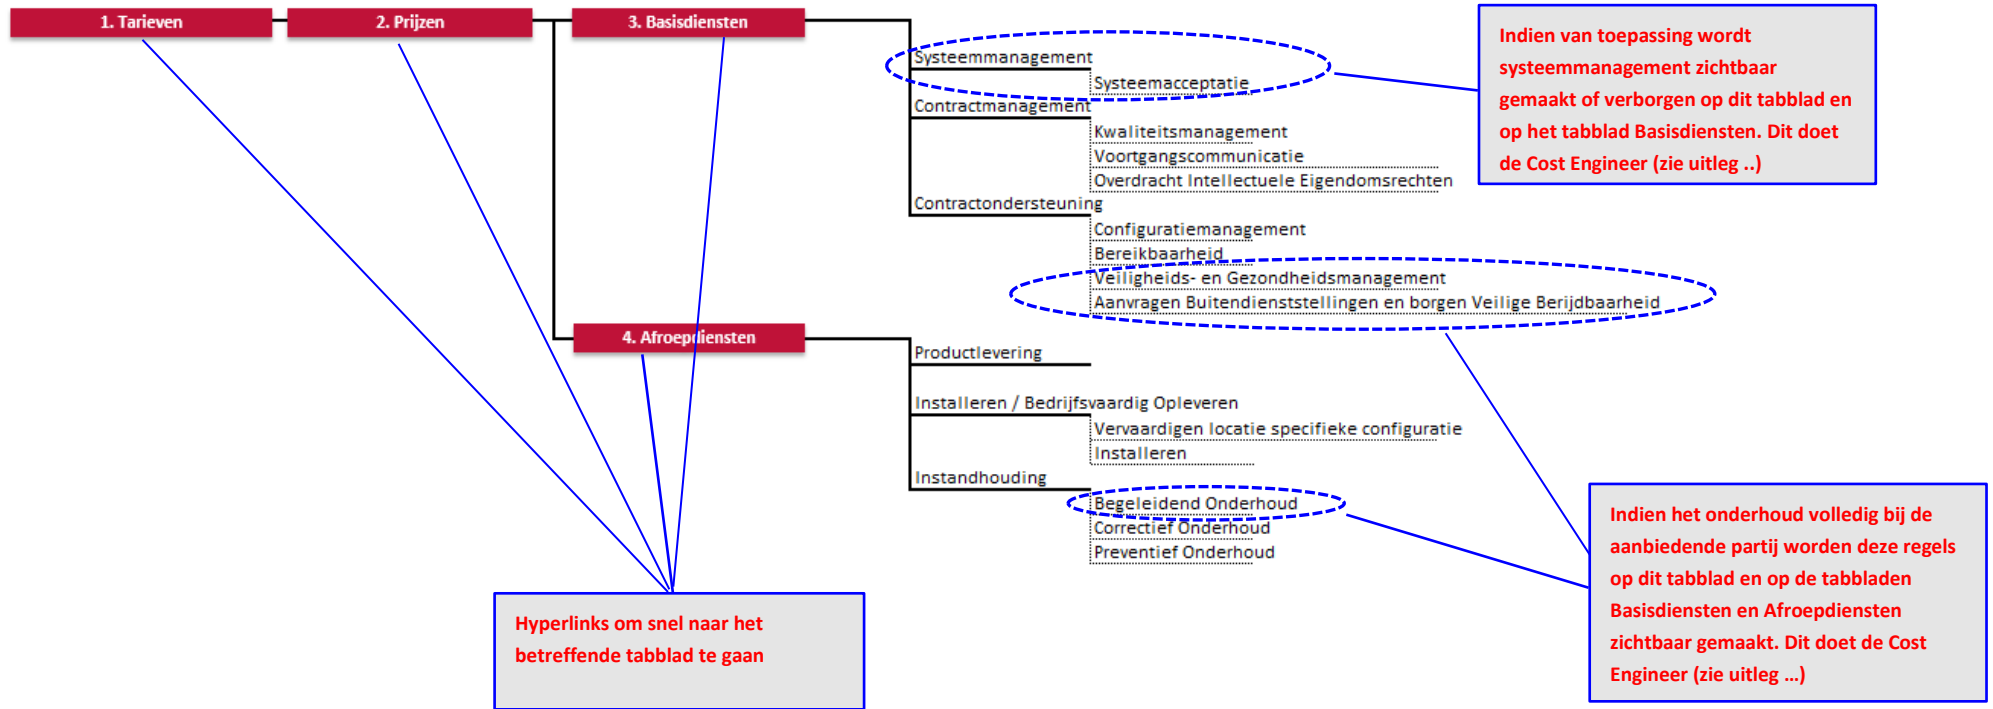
1. Tarieven

2. Prijzen

3. Basisdiensten

Systeemmanagement

Systeemacceptatie

Contractmanagement

Kwaliteitsmanagement

Voortgangscommunicatie

Overdracht Intellectuele Eigendomsrechten

Contractondersteuning

Configuratiemanagement

Bereikbaarheid

Veiligheids- en Gezondheidsmanagement

Aanvragen Buitendienststellingen en borgen Veilige Berijdbaarheid

Indien van toepassing wordt systeemmanagement zichtbaar gemaakt of verborgen op dit tabblad en op het tabblad Basisdiensten. Dit doet de Cost Engineer (zie uitleg ..)

4. Afroepdiensten

Productlevering

Installeren / Bedrijfsvaardig Opleveren

Vervaardigen locatie specifieke configuratie

Installeren

Instandhouding

Begeleidend Onderhoud

Correctief Onderhoud

Preventief Onderhoud

Indien het onderhoud volledig bij de aanbiedende partij worden deze regels op dit tabblad en op de tabbladen Basisdiensten en Afroepdiensten zichtbaar gemaakt. Dit doet de Cost Engineer (zie uitleg ...)

Hyperlinks om snel naar het betreffende tabblad te gaan